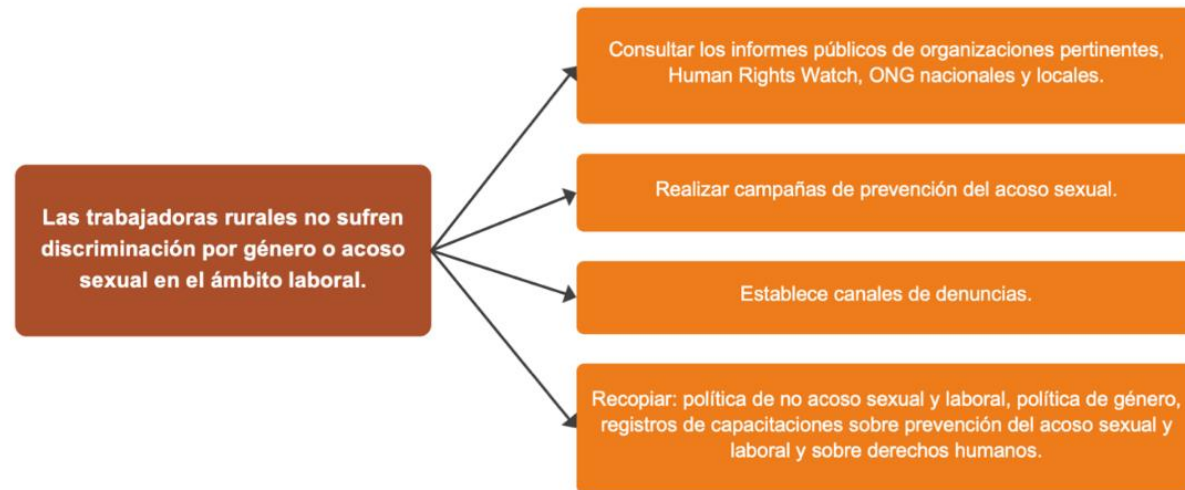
Las trabajadoras rurales no sufren discriminación por género o acoso sexual en el ámbito laboral.

Consultar los informes públicos de organizaciones pertinentes, Human Rights Watch, ONG nacionales y locales.

Realizar campañas de prevención del acoso sexual.

Establece canales de denuncias.

Recopiar: política de no acoso sexual y laboral, política de género, registros de capacitaciones sobre prevención del acoso sexual y laboral y sobre derechos humanos.